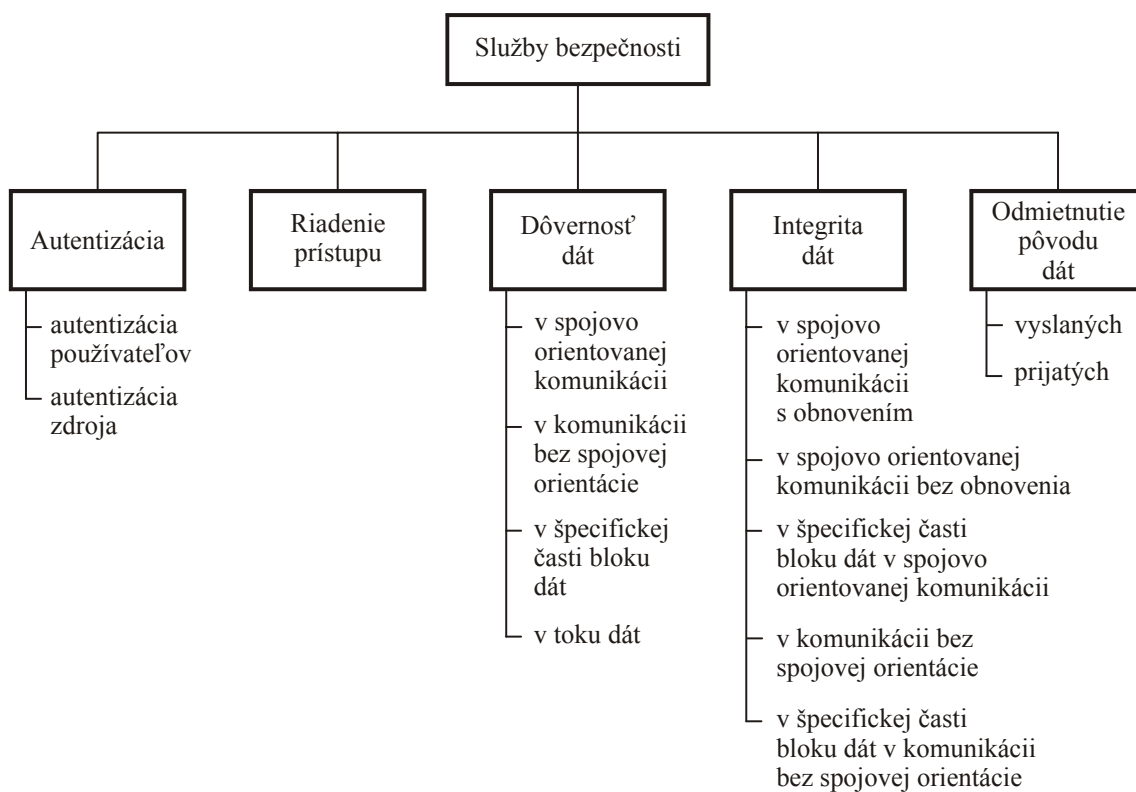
Služby bezpečnosti

Autentizácia
autentizácia používateľov
autentizácia zdroja

Riadenie prístupu

Dôvernosť dát
v spojovo orientovanej komunikácii
v komunikácii bez spojovej orientácie
v špecifickej časti bloku dát
v toku dát

Integrita dát
v spojovo orientovanej komunikácii s obnovením
v spojovo orientovanej komunikácii bez obnovenia
v špecifickej časti bloku dát v spojovo orientovanej komunikácii
v komunikácii bez spojovej orientácie
v špecifickej časti bloku dát v komunikácii bez spojovej orientácie

Odmietnutie pôvodu dát
vyslaných
prijatých